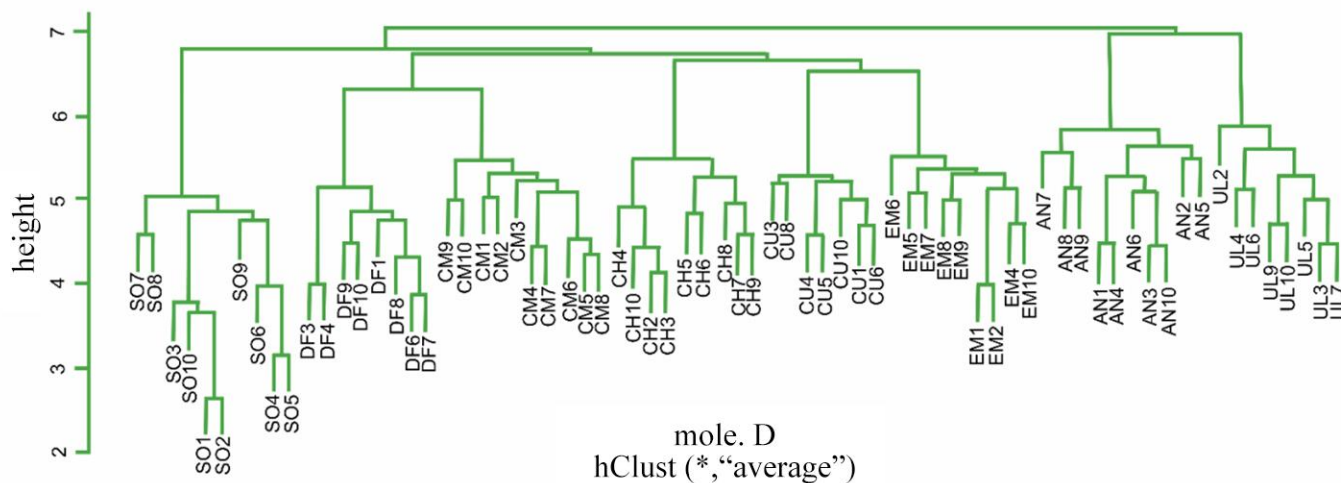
height

7
6
5
4
3
2

SO7
SO8
SO3
SO10
SO1
SO2
SO9
SO6
SO4
SO5
DF3
DF4
DF9
DF10
DF1
DF8
DF6
DF7
CM9
CM10
CM1
CM2
CM3
CM4
CM7
CM6
CM5
CM8
CH4
CH10
CH2
CH3
CH5
CH6
CH8
CH7
CH9
CU3
CU8
CU4
CU5
CU10
CU1
CU6
EM6
EM5
EM7
EM8
EM9
EM1
EM2
EM4
EM10
AN7
AN8
AN9
AN1
AN4
AN6
AN3
AN10
AN2
AN5
UL2
UL4
UL6
UL9
UL10
UL5
UL3
UL7

mole. D
hClust (*,“average”)